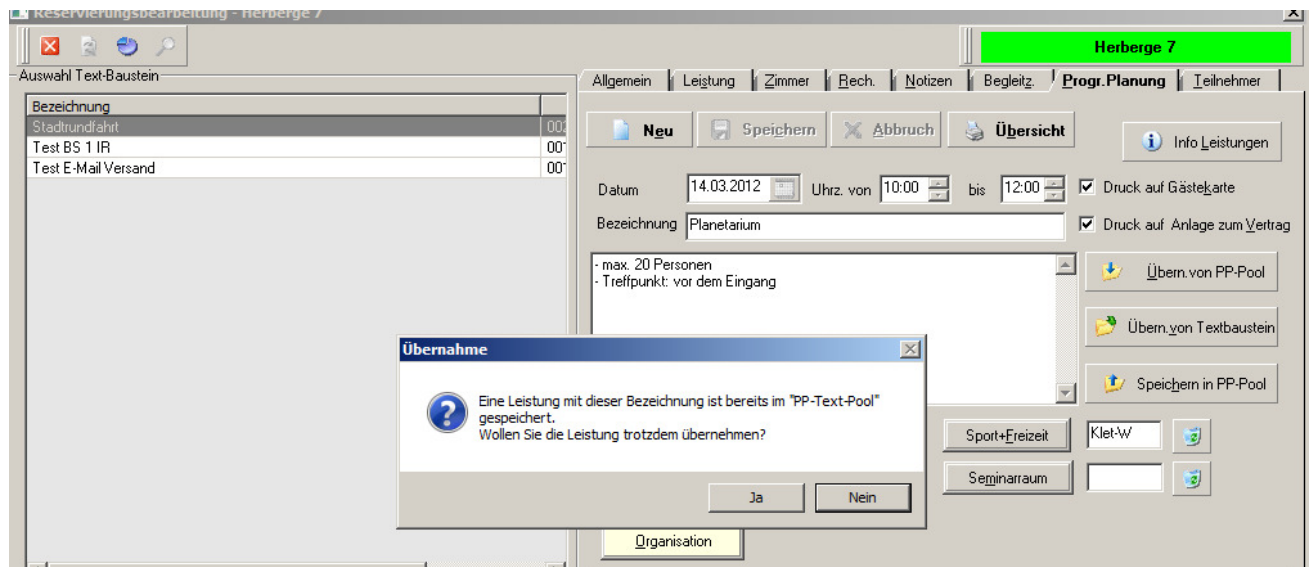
Reservierungsbearbeitung - Herberge 7

Herberge 7

Auswahl Text-Baustein

| Bezeichnung | |
|---|---|
| Stadtrundfahrt | 00 |
| Test BS 1 IR | 00 |
| Test E-Mail Versand | 00 |

Allgemein | Leistung | Zimmer | Rech. | Notizen | Begleitz. | Progr.Planung | Teilnehmer

Neu | Speichern | Abbruch | Übersicht | Info Leistungen

Datum 14.03.2012 Uhrz. von 10:00 bis 12:00 Druck auf Gästekarte

Bezeichnung Planetarium Druck auf Anlage zum Vertrag

- max. 20 Personen
- Treffpunkt: vor dem Eingang

Übern.von PP-Pool

Übern.von Textbaustein

Speichern in PP-Pool

Sport+Freizeit Klet-W

Seminarraum

Organisation

Übernahme

Eine Leistung mit dieser Bezeichnung ist bereits im "PP-Text-Pool" gespeichert.
Wollen Sie die Leistung trotzdem übernehmen?

Ja Nein